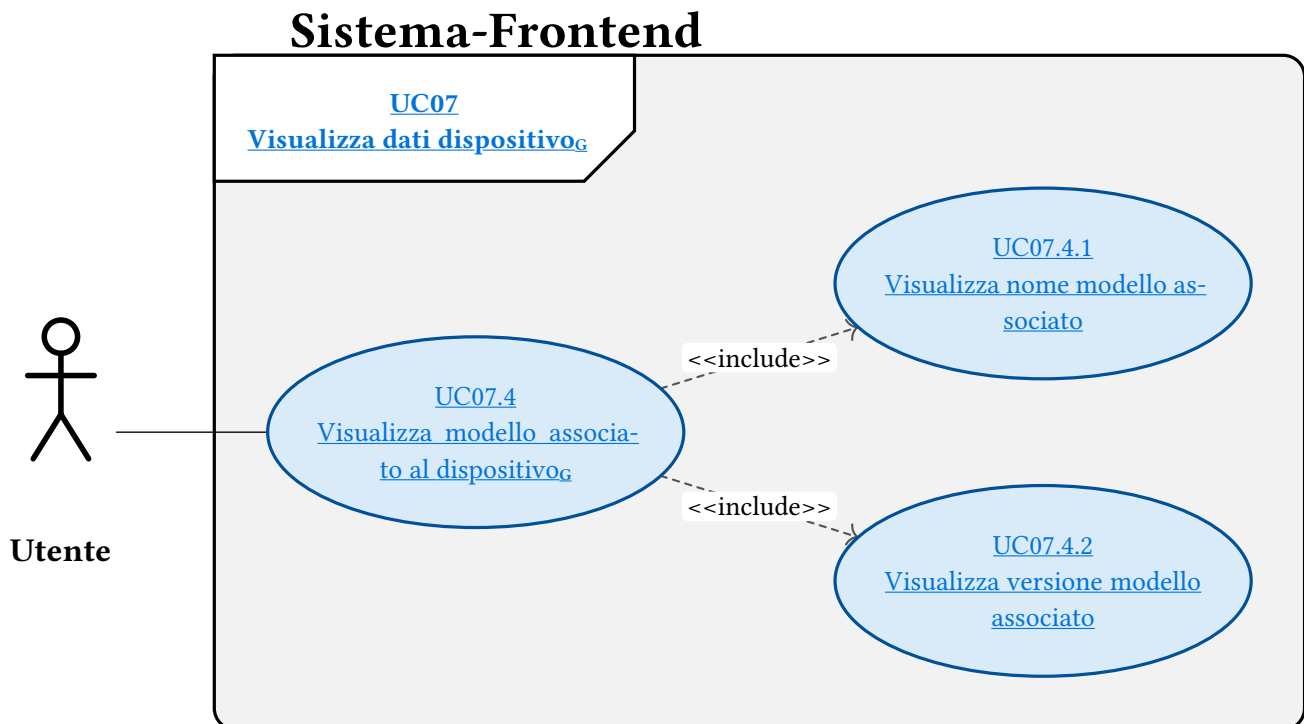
Sistema-Frontend

UC07
Visualizza dati dispositivo$_G$

UC07.4.1
Visualizza nome modello associato

<<include>>

UC07.4
Visualizza modello associato al dispositivo$_G$

<<include>>

UC07.4.2
Visualizza versione modello associato

Utente